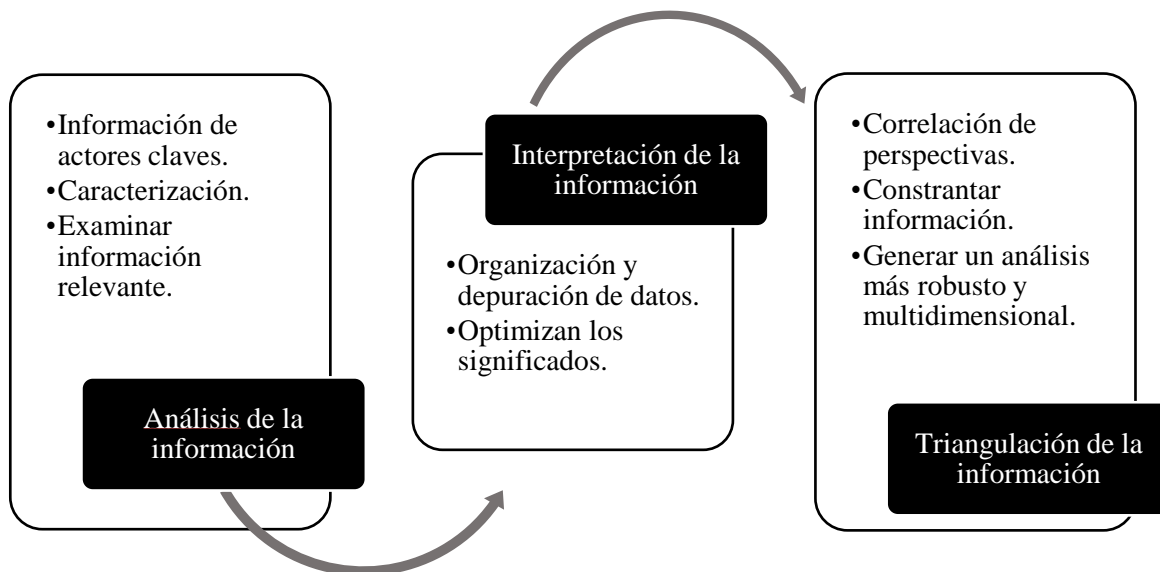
•Información de actores claves.
•Caracterización.
•Examinar información relevante.

Análisis de la información

Interpretación de la información

•Organización y depuración de datos.
•Optimizan los significados.

•Correlación de perspectivas.
•Constrantar información.
•Generar un análisis más robusto y multidimensional.

Triangulación de la información